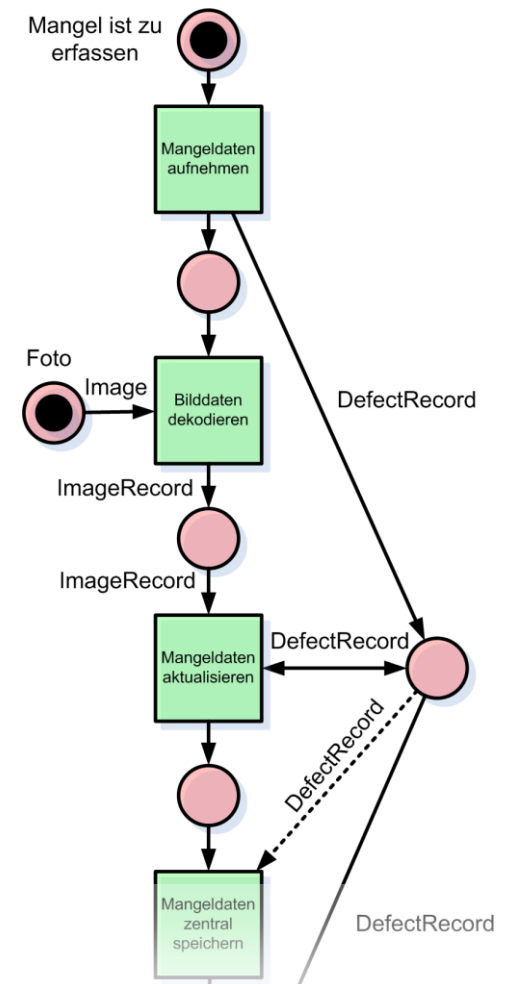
Mangel ist zu erfassen

Mangeldaten aufnehmen

DefectRecord

Foto

Image

Bilddaten dekodieren

ImageRecord

ImageRecord

DefectRecord

Mangeldaten aktualisieren

DefectRecord

Mangeldaten zentral speichern

DefectRecord